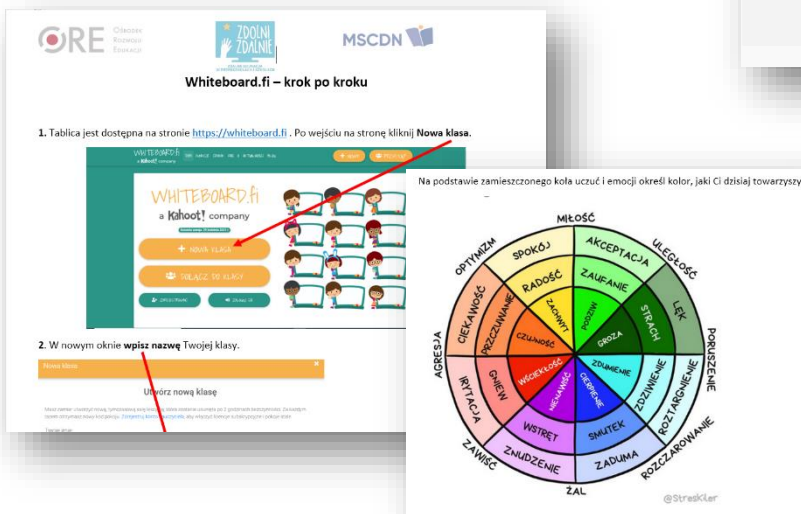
ORE Ośrodek Rozwoju Edukacji

ZDOLNI ZDALNIE

MSCDN

Whiteboard.fi – krok po kroku

1. Tablica jest dostępna na stronie https://whiteboard.fi . Po wejściu na stronę kliknij Nowa klasa.

WHITEBOARD.fi
a Kahoot! company

+ NOWA KLASA

DOŁĄCZ DO KLASY

2. W nowym oknie wpisz nazwę Twojej klasy.

Nowa klasa

Utwórz nową klasę

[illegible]

Na podstawie zamieszczonego koła uczuć i emocji określ kolor, jaki Ci dzisiaj towarzyszy

MIŁOŚĆ
AKCEPTACJA
ULEGŁOŚĆ
ZAUFANIE
LĘK
STRACH
PODZIW
GROZA
PORUSZENIE
ZDUMIENIE
ZDZIWIENIE
ROZTARGNIENIE
ROZCZAROWANIE
CIERPIENIE
SMUTEK
ZADUMA
ŻAL
NIECHĘĆ
WSTRĘT
ZNUDZENIE
ZAWIŚĆ
WŚCIEKŁOŚĆ
GNIEW
IRYTACJA
AGRESJA
CZUJNOŚĆ
PRZCZUWANIE
CIEKAWOŚĆ
OPTYMIZM
RADOŚĆ
SPOKÓJ
ZACHWYT

@StresKiler